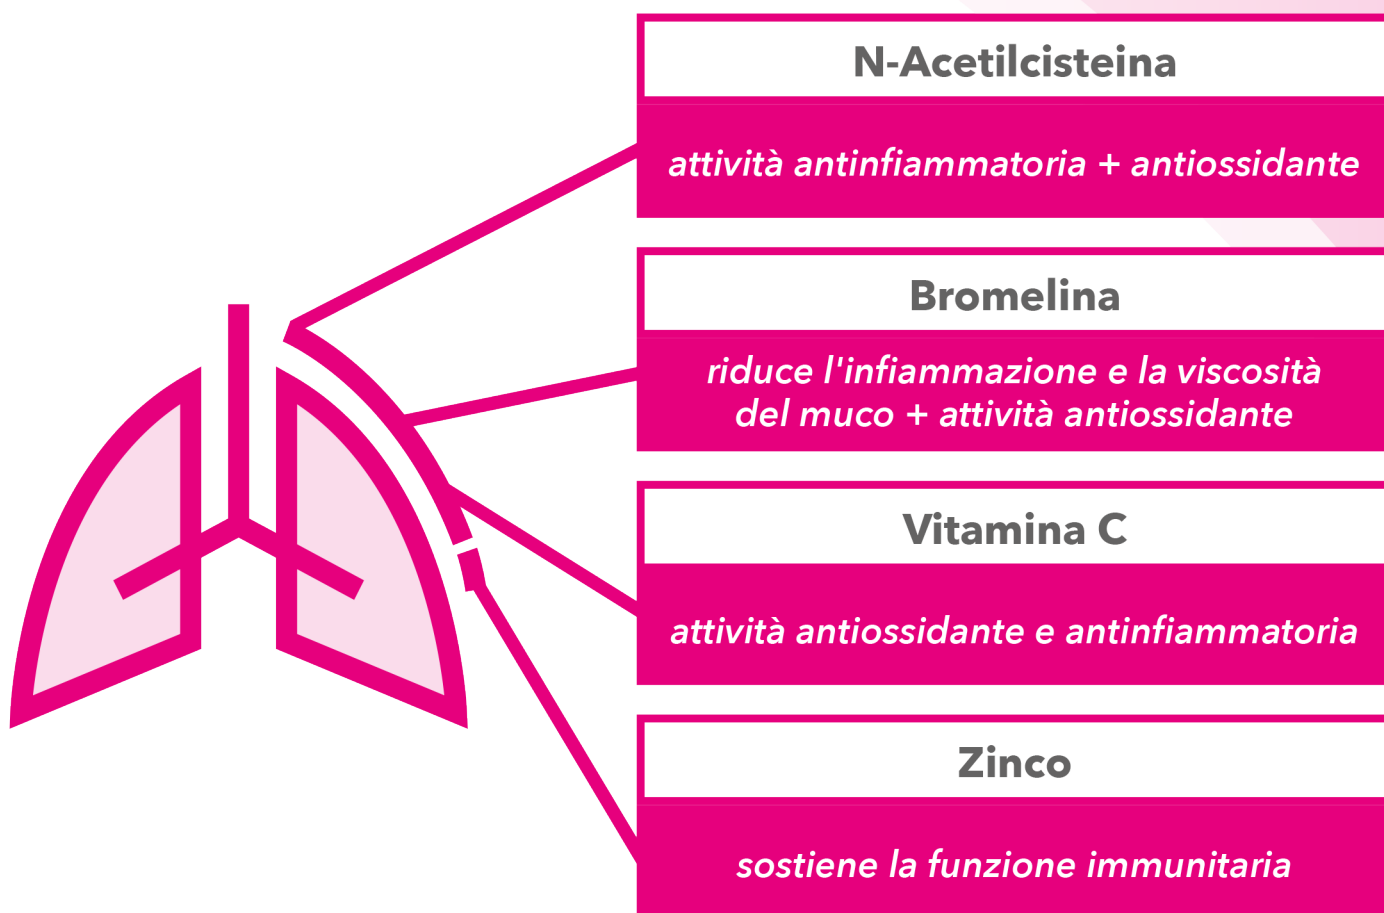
N-Acetilcisteina

attività antinfiammatoria + antiossidante

Bromelina

riduce l'infiammazione e la viscosità del muco + attività antiossidante

Vitamina C

attività antiossidante e antinfiammatoria

Zinco

sostiene la funzione immunitaria